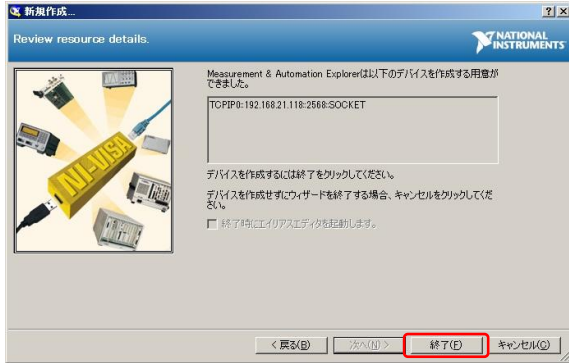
新規作成...

?
X

Review resource details.

NATIONAL INSTRUMENTS

NI-VISA

Measurement & Automation Explorerは以下のデバイスを作成する用意ができました。

TCPIP0::192.168.21.118::2568::SOCKET

デバイスを作成するには終了をクリックしてください。

デバイスを作成せずにウィザードを終了する場合、キャンセルをクリックしてください。

終了時にエイリアスエディタを起動します。

< 戻る(B)
次へ(N) >
終了(F)
キャンセル(C)